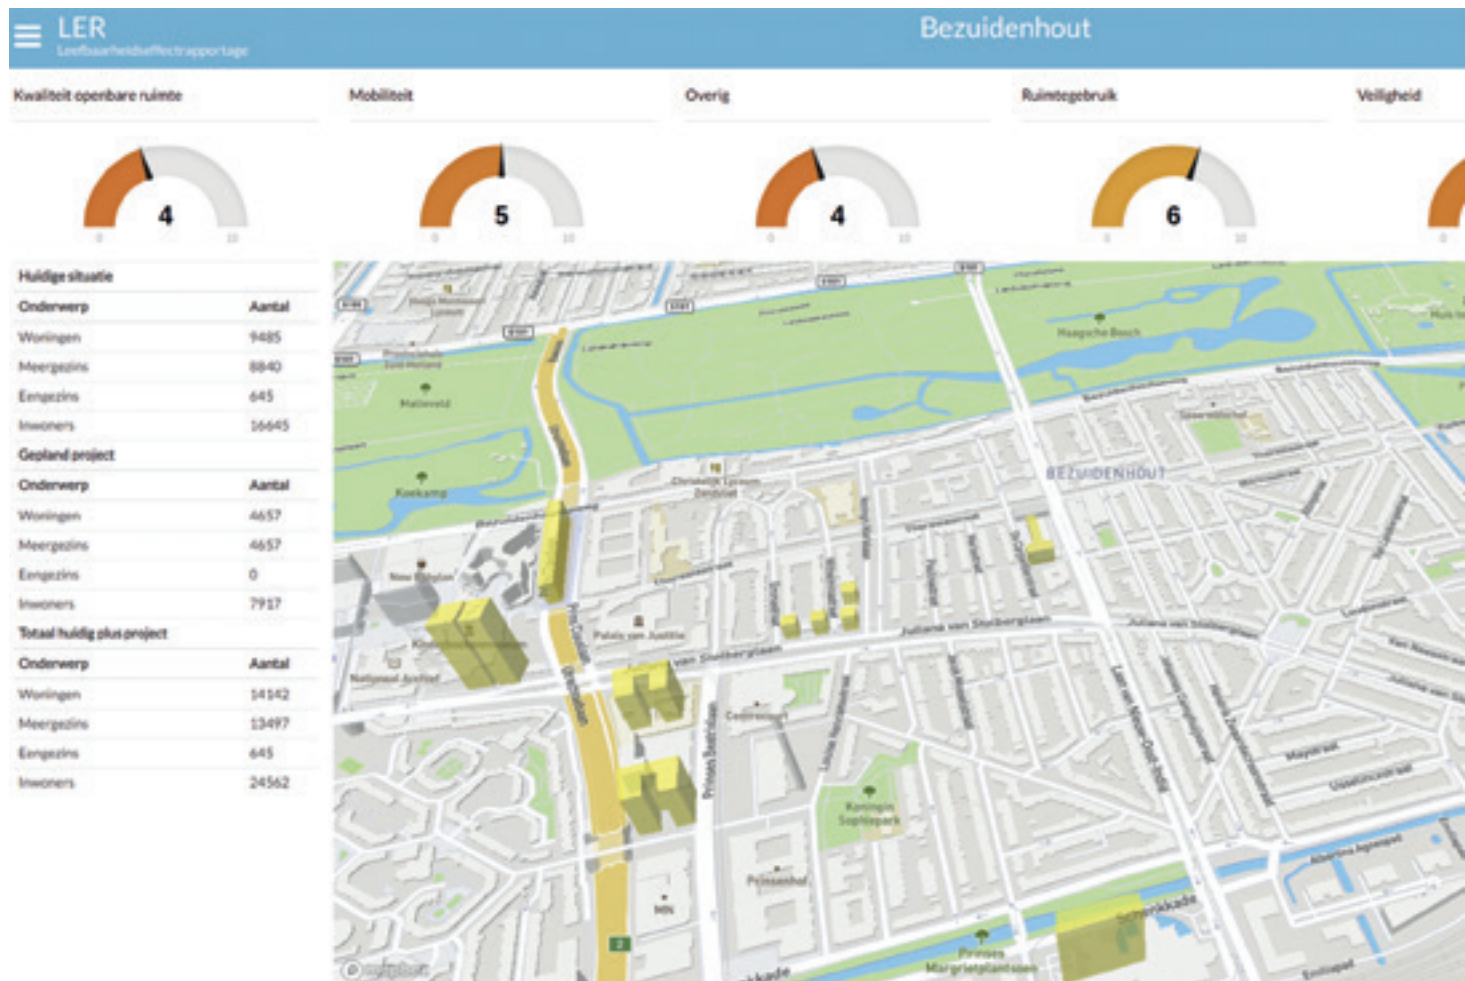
LER
Leefbaarheidseffectrapportage

Bezuidenhout

Kwaliteit openbare ruimte

4

0 10

Mobiliteit

5

0 10

Overig

4

0 10

Ruimtegebruik

6

0 10

Veiligheid

0

Huidige situatie

| Onderwerp | Aantal |
|---|---|
| Woningen | 9485 |
| Meergezins | 8840 |
| Eengezins | 645 |
| Inwoners | 16645 |

Gepland project

| Onderwerp | Aantal |
|---|---|
| Woningen | 4657 |
| Meergezins | 4657 |
| Eengezins | 0 |
| Inwoners | 7917 |

Totaal huidig plus project

| Onderwerp | Aantal |
|---|---|
| Woningen | 14142 |
| Meergezins | 13497 |
| Eengezins | 645 |
| Inwoners | 24562 |

Malieveld
Koekamp
Haagsche Bosch
BEZUIDENHOUT
Christelijk Lyceum Dalton
Paleis van Justitie
Nationaal Archief
Juliana van Stolberglaan
Laan van Nieuw Oost-Indië
Prinses Beatrixlaan
Koningin Sophiepark
Prinsenhof
Prinses Margrietplantsoen
Schenkkade
Centrum
Mayolaan
Mob
mapbox